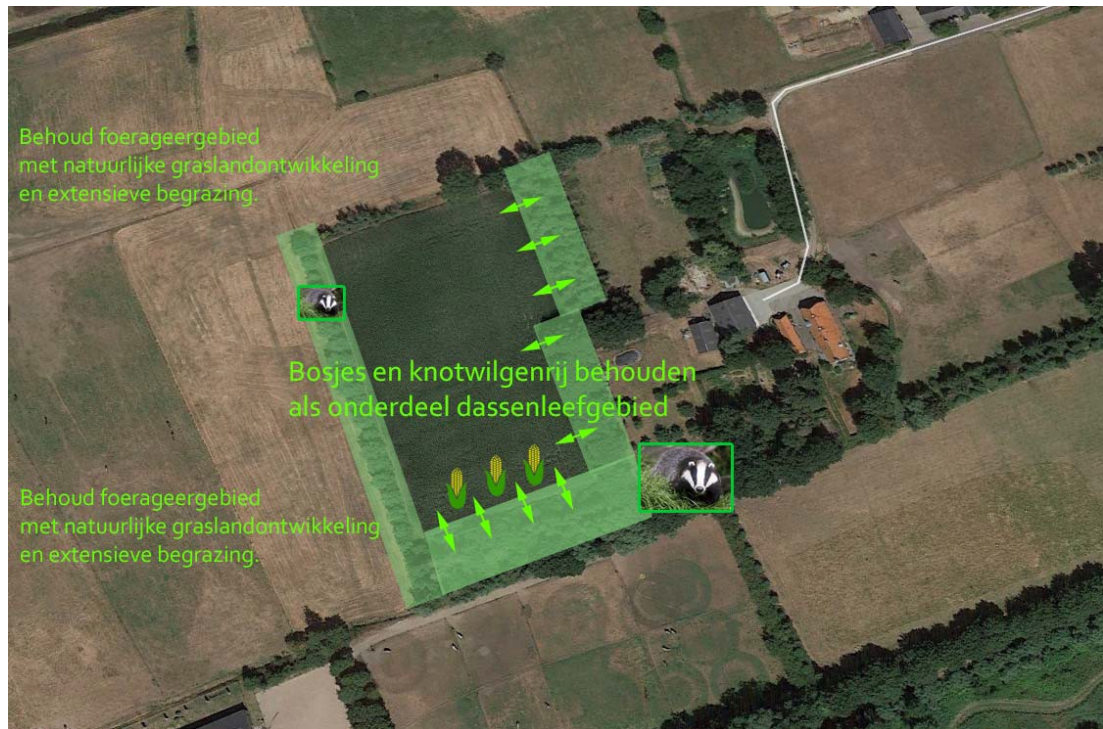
Behoud foerageergebied
met natuurlijke graslandontwikkeling
en extensieve begrazing.

Bosjes en knotwilgenrij behouden
als onderdeel dassenleefgebied

Behoud foerageergebied
met natuurlijke graslandontwikkeling
en extensieve begrazing.